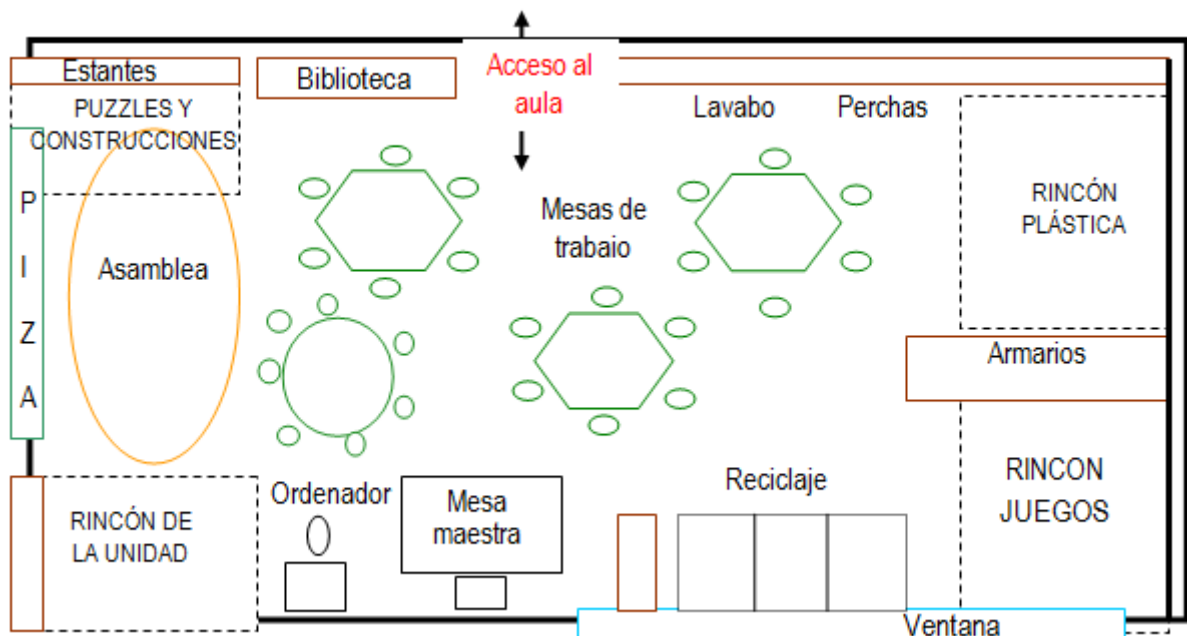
Estantes

PUZZLES Y CONSTRUCCIONES

Biblioteca

Acceso al aula

Lavabo

Perchas

P
I
Z
Z
A

Asamblea

Mesas de trabajo

RINCÓN PLÁSTICA

Armarios

RINCON JUEGOS

Reciclaje

Ordenador

Mesa maestra

RINCÓN DE LA UNIDAD

Ventana